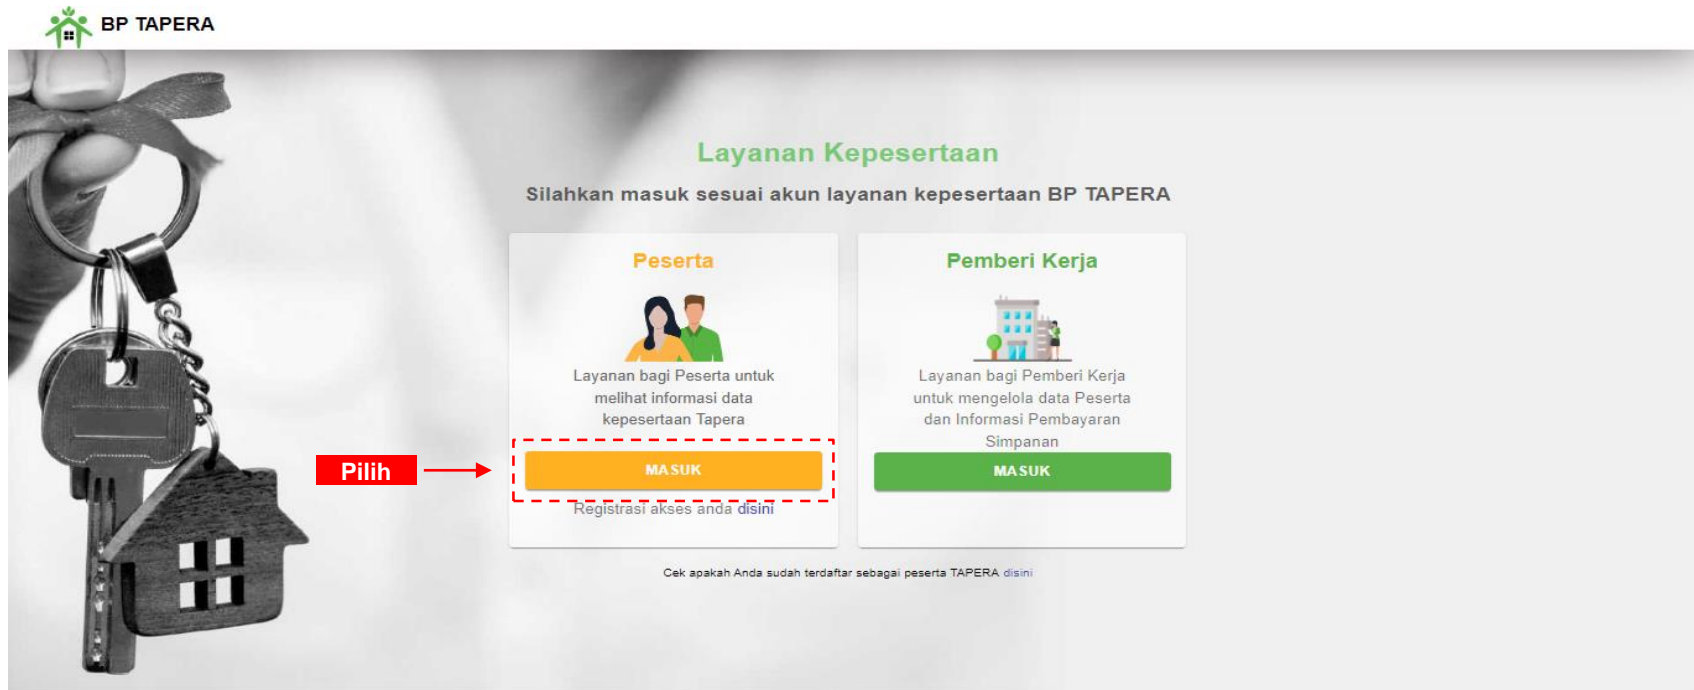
BP TAPERA

Layanan Kepesertaan

Silahkan masuk sesuai akun layanan kepesertaan BP TAPERA

Peserta

Layanan bagi Peserta untuk melihat informasi data kepesertaan Tapera

Pilih

MASUK

Registrasi akses anda disini

Pemberi Kerja

Layanan bagi Pemberi Kerja untuk mengelola data Peserta dan Informasi Pembayaran Simpanan

MASUK

Cek apakah Anda sudah terdaftar sebagai peserta TAPERA disini